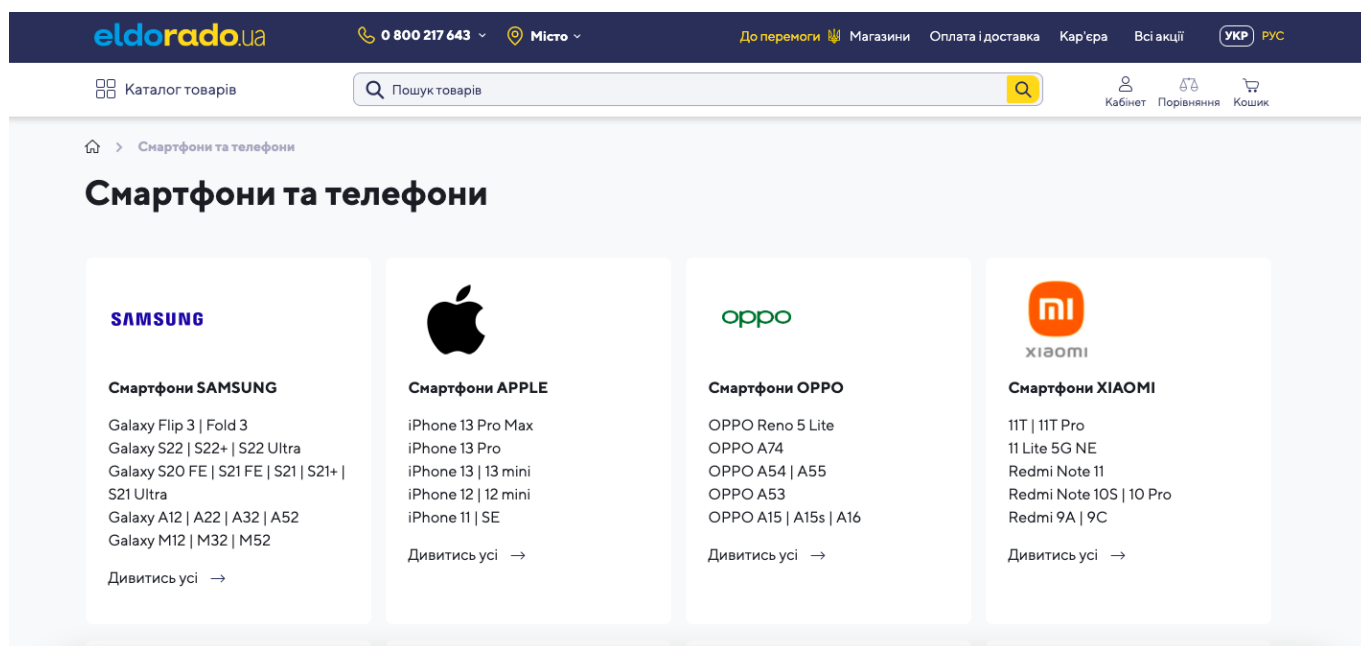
eldorado.ua 0 800 217 643 Місто До перемоги Магазини Оплата і доставка Кар'єра Всі акції УКР РУС

Каталог товарів Пошук товарів Кабінет Порівняння Кошик

Смартфони та телефони

Смартфони та телефони

SAMSUNG

Смартфони SAMSUNG

Galaxy Flip 3 | Fold 3
Galaxy S22 | S22+ | S22 Ultra
Galaxy S20 FE | S21 FE | S21 | S21+ | S21 Ultra
Galaxy A12 | A22 | A32 | A52
Galaxy M12 | M32 | M52

Дивитись усі →

Смартфони APPLE

iPhone 13 Pro Max
iPhone 13 Pro
iPhone 13 | 13 mini
iPhone 12 | 12 mini
iPhone 11 | SE

Дивитись усі →

oppo

Смартфони OPPO

OPPO Reno 5 Lite
OPPO A74
OPPO A54 | A55
OPPO A53
OPPO A15 | A15s | A16

Дивитись усі →

mi
xiaomi

Смартфони XIAOMI

11T | 11T Pro
11 Lite 5G NE
Redmi Note 11
Redmi Note 10S | 10 Pro
Redmi 9A | 9C

Дивитись усі →